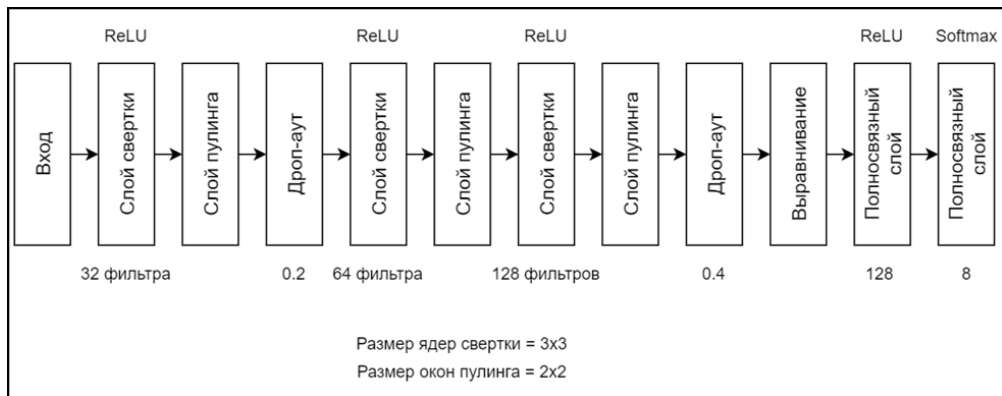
ReLU ReLU ReLU ReLU Softmax

Вход

Слой свертки

Слой пулинга

Дроп-аут

Слой свертки

Слой пулинга

Слой свертки

Слой пулинга

Дроп-аут

Выравнивание

Полносвязный слой

Полносвязный слой

32 фильтра 0.2 64 фильтра 128 фильтров 0.4 128 8

Размер ядер свертки = 3x3
Размер окон пулинга = 2x2